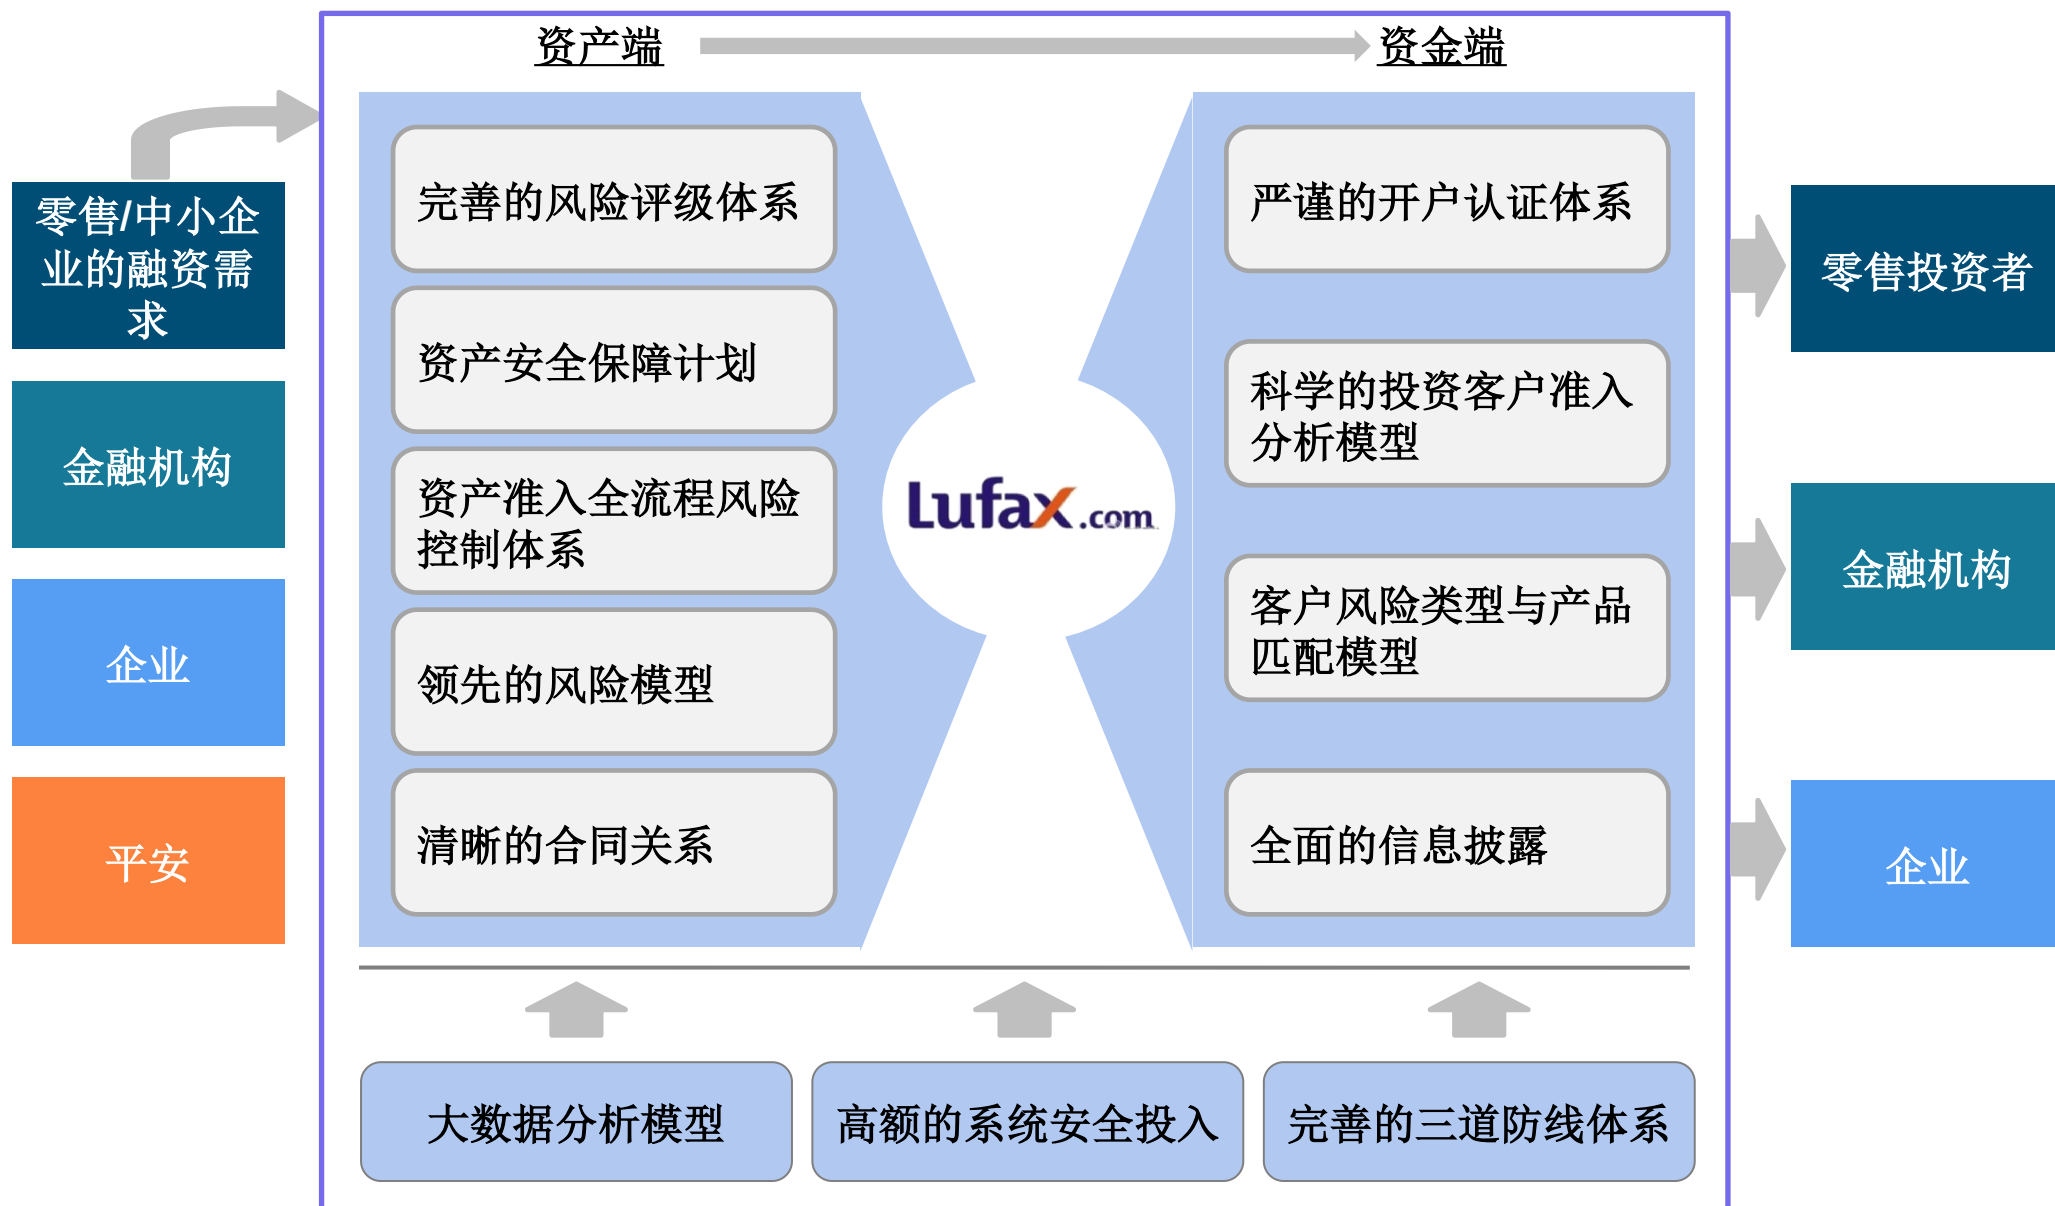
零售/中小企业的融资需求

金融机构

企业

平安

资产端

资金端

完善的风险评级体系

资产安全保障计划

资产准入全流程风险控制体系

领先的风险模型

清晰的合同关系

Lufax.com

严谨的开户认证体系

科学的投资客户准入分析模型

客户风险类型与产品匹配模型

全面的信息披露

零售投资者

金融机构

企业

大数据分析模型

高额的系统安全投入

完善的三道防线体系